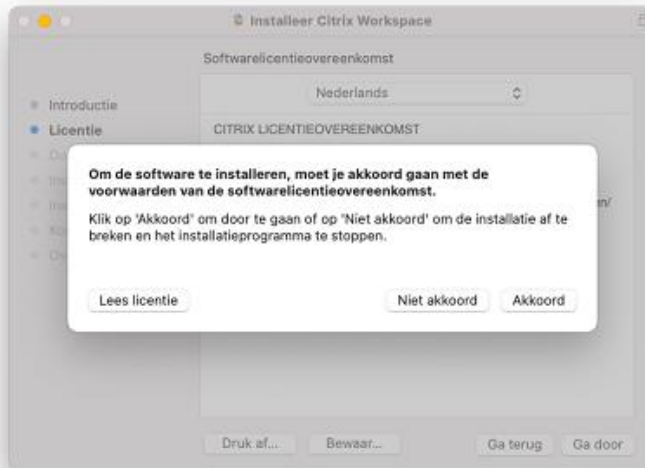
Installeer Citrix Workspace

Softwarelicentieovereenkomst

Introductie
Licentie

Nederlands

CITRIX LICENTIEOVEREENKOMST

Om de software te installeren, moet je akkoord gaan met de voorwaarden van de softwarelicentieovereenkomst.

Klik op 'Akkoord' om door te gaan of op 'Niet akkoord' om de installatie af te breken en het installatieprogramma te stoppen.

Lees licentie

Niet akkoord

Akkoord

Druk af...

Bewaar...

Ga terug

Ga door